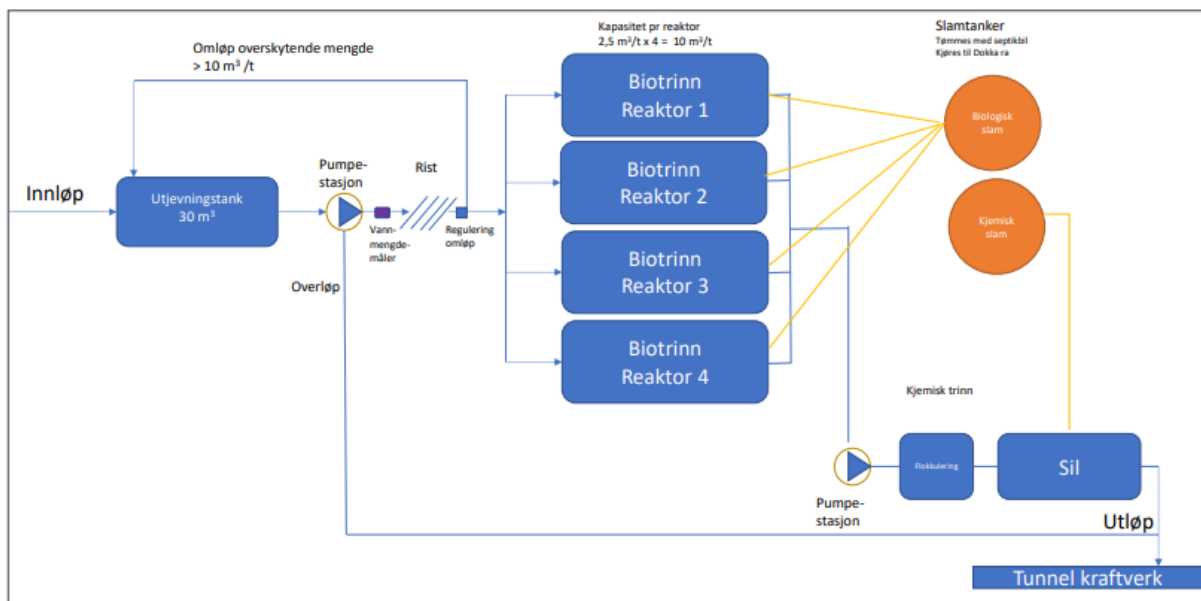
Omløp overskytende mengde
> 10 m³ /t

Kapasitet pr reaktor
2,5 m³/t x 4 = 10 m³/t

Slamtanker
Tømmes med septikbil
Kjøres til Dokka ra

Innløp

Utjevningstank
30 m³

Pumpe-
stasjon

Rist

Vann-
mengde-
måler

Regulering
omløp

Overløp

Biotrinn
Reaktor 1

Biotrinn
Reaktor 2

Biotrinn
Reaktor 3

Biotrinn
Reaktor 4

Biologisk
slam

Kjemisk
slam

Kjemisk trinn

Pumpe-
stasjon

Flokkulering

Sil

Utløp

Tunnel kraftverk